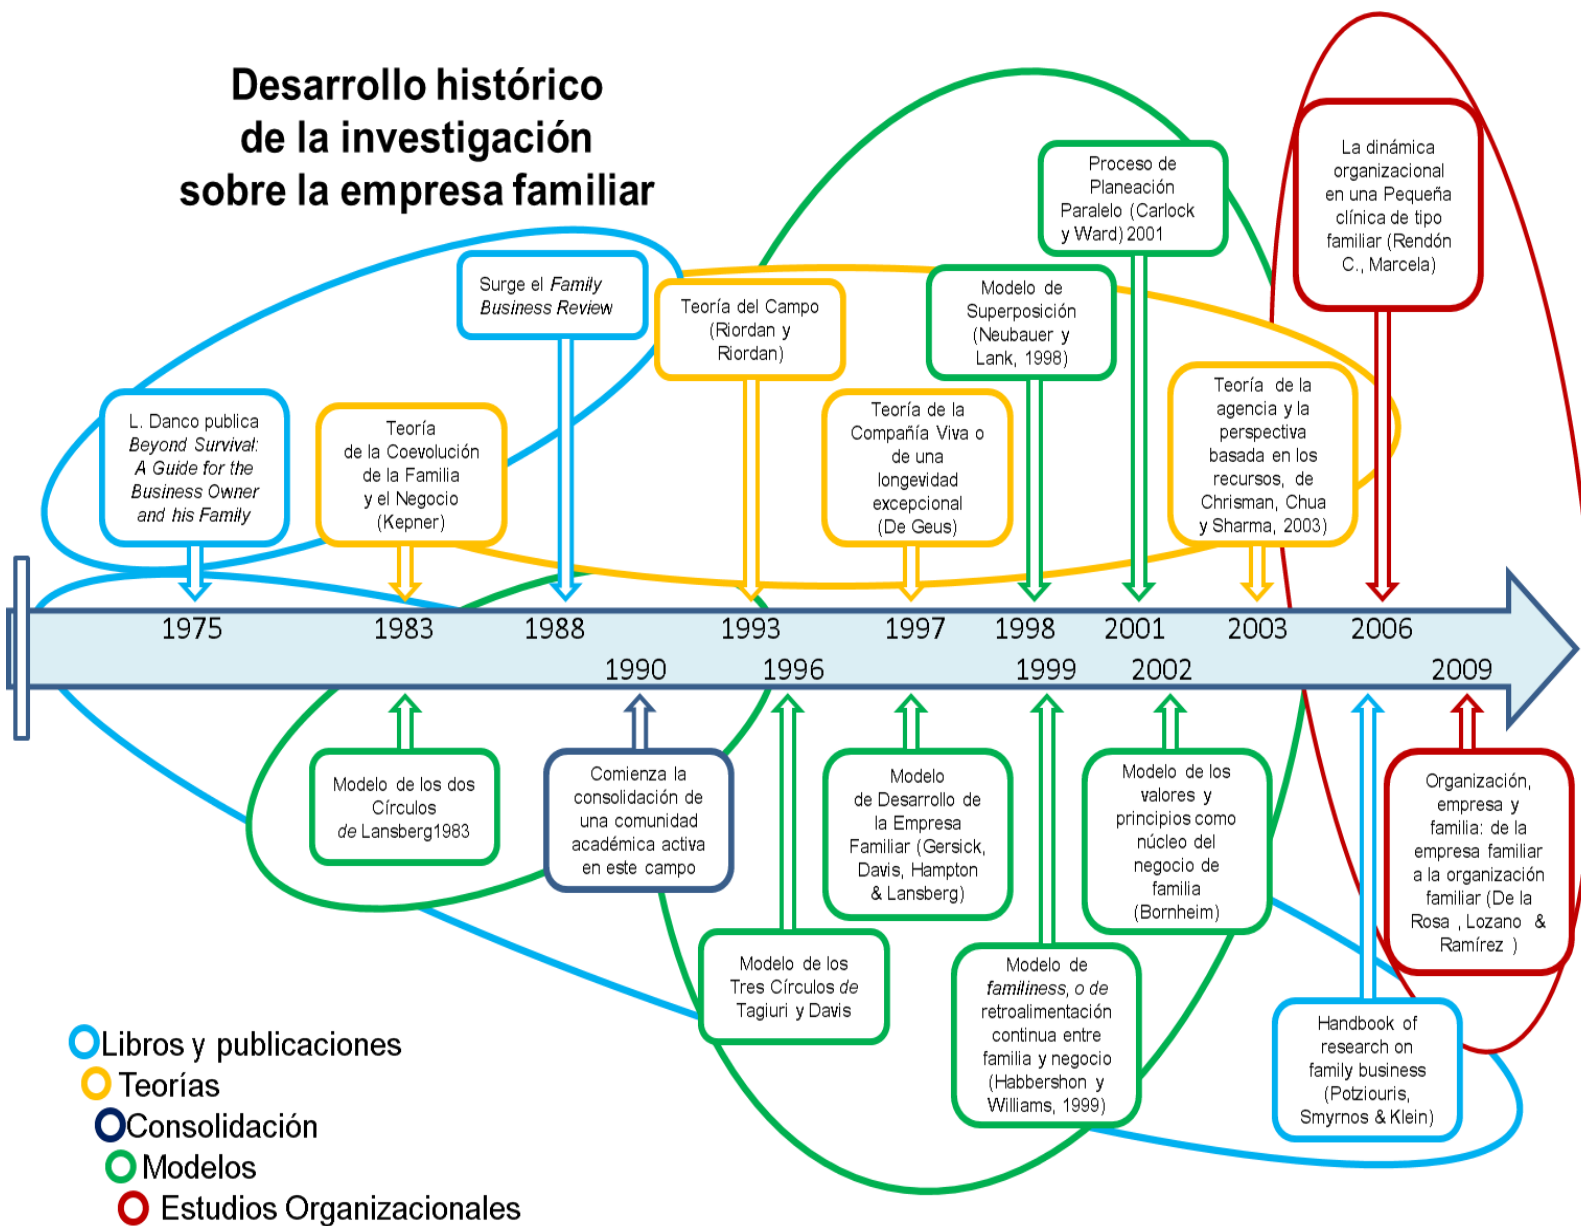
Desarrollo histórico de la investigación sobre la empresa familiar

Surge el *Family Business Review*

Teoría del Campo (Riordan y Riordan)

Proceso de Planeación Paralelo (Carlock y Ward) 2001

La dinámica organizacional en una Pequeña clínica de tipo familiar (Rendón C., Marcela)

Modelo de Superposición (Neubauer y Lank, 1998)

L. Danco publica *Beyond Survival: A Guide for the Business Owner and his Family*

Teoría de la Coevolución de la Familia y el Negocio (Kepner)

Teoría de la Compañía Viva o de una longevidad excepcional (De Geus)

Teoría de la agencia y la perspectiva basada en los recursos, de Chrisman, Chua y Sharma, 2003)

1975 1983 1988 1993 1997 1998 2001 2003 2006

1990 1996 1999 2002 2009

Modelo de los dos Círculos *de* Lansberg1983

Comienza la consolidación de una comunidad académica activa en este campo

Modelo de Desarrollo de la Empresa Familiar (Gersick, Davis, Hampton & Lansberg)

Modelo de los valores y principios como núcleo del negocio de familia (Bornheim)

Organización, empresa y familia: de la empresa familiar a la organización familiar (De la Rosa , Lozano & Ramírez )

Modelo de los Tres Círculos *de* Tagiuri y Davis

Modelo de *familiness, o de* retroalimentación continua entre familia y negocio (Habbershon y Williams, 1999)

Handbook of research on family business (Potziouris, Smyrnos & Klein)

Libros y publicaciones
Teorías
Consolidación
Modelos
Estudios Organizacionales